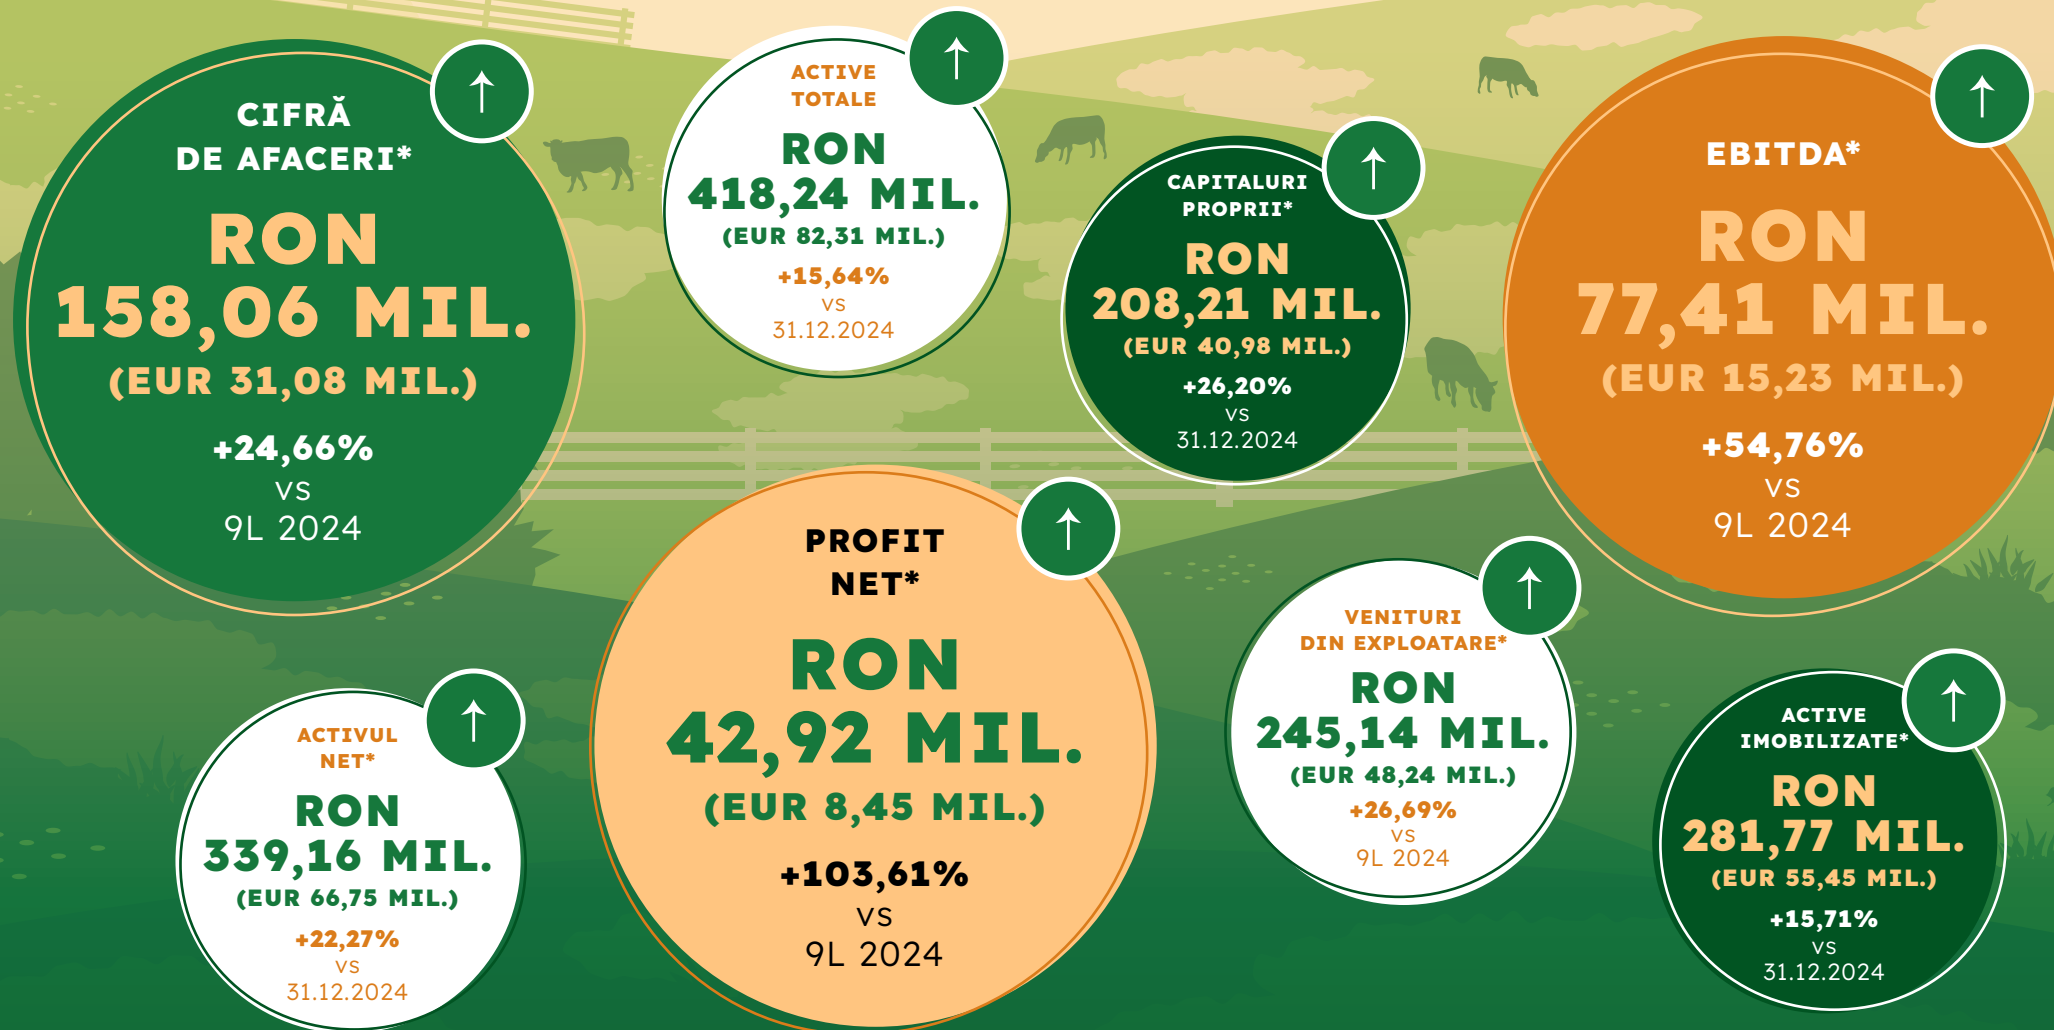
CIFRĂ DE AFACERI*

RON 158,06 MIL.

(EUR 31,08 MIL.)

+24,66%
VS
9L 2024

ACTIVE TOTALE

RON 418,24 MIL.

(EUR 82,31 MIL.)

+15,64%
VS
31.12.2024

CAPITALURI PROPRII*

RON 208,21 MIL.

(EUR 40,98 MIL.)

+26,20%
VS
31.12.2024

EBITDA*

RON 77,41 MIL.

(EUR 15,23 MIL.)

+54,76%
VS
9L 2024

PROFIT NET*

RON 42,92 MIL.

(EUR 8,45 MIL.)

+103,61%
VS
9L 2024

ACTIVUL NET*

RON 339,16 MIL.

(EUR 66,75 MIL.)

+22,27%
VS
31.12.2024

VENITURI DIN EXPLOATARE*

RON 245,14 MIL.

(EUR 48,24 MIL.)

+26,69%
VS
9L 2024

ACTIVE IMOBILIZATE*

RON 281,77 MIL.

(EUR 55,45 MIL.)

+15,71%
VS
31.12.2024